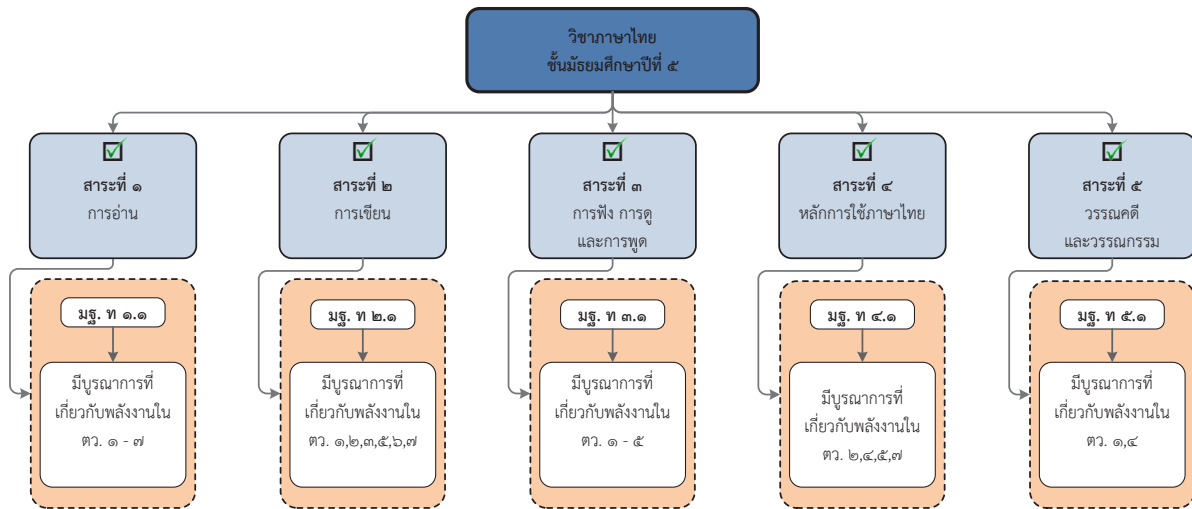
วิชาภาษาไทย
ชั้นมัธยมศึกษาปีที่ ๕

สาระที่ ๑
การอ่าน

มฐ. ท ๑.๑

มีบูรณาการที่เกี่ยวกับพลังงานใน ตว. ๑ - ๗

สาระที่ ๒
การเขียน

มฐ. ท ๒.๑

มีบูรณาการที่เกี่ยวกับพลังงานใน ตว. ๑,๒,๓,๕,๖,๗

สาระที่ ๓
การฟัง การดู และการพูด

มฐ. ท ๓.๑

มีบูรณาการที่เกี่ยวกับพลังงานใน ตว. ๑ - ๕

สาระที่ ๔
หลักการใช้ภาษาไทย

มฐ. ท ๔.๑

มีบูรณาการที่เกี่ยวกับพลังงานใน ตว. ๒,๔,๕,๗

สาระที่ ๕
วรรณคดีและวรรณกรรม

มฐ. ท ๕.๑

มีบูรณาการที่เกี่ยวกับพลังงานใน ตว. ๑,๔